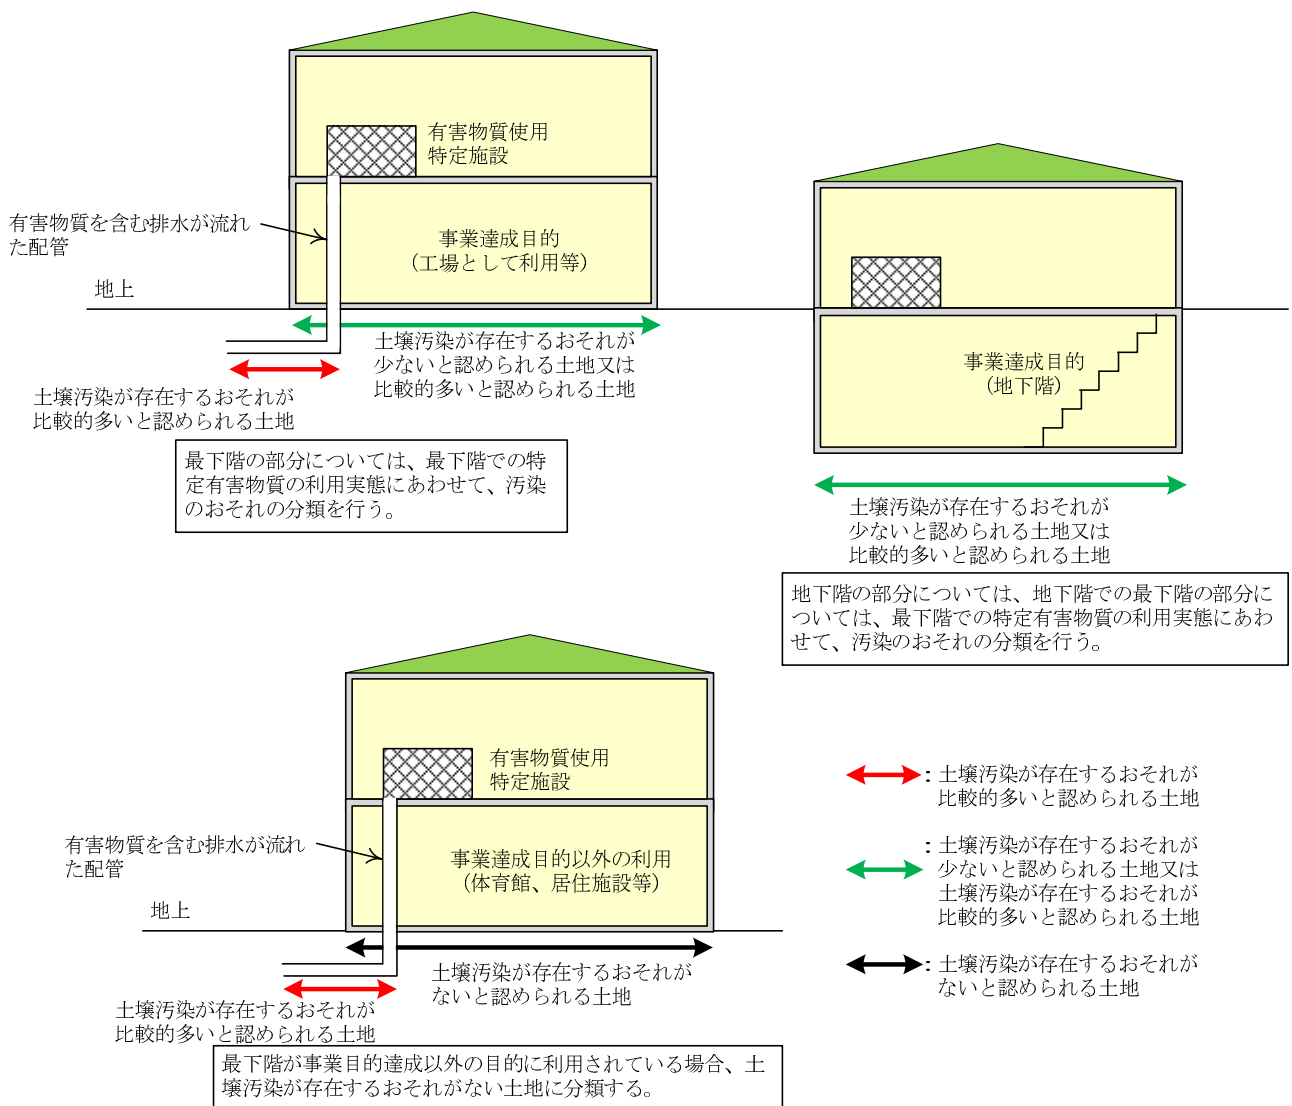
有害物質使用
特定施設

有害物質を含む排水が流れた配管

事業達成目的
（工場として利用等）

地上

土壌汚染が存在するおそれが少ないと認められる土地又は比較的多いと認められる土地

土壌汚染が存在するおそれが比較的多いと認められる土地

最下階の部分については、最下階での特定有害物質の利用実態にあわせて、汚染のおそれの分類を行う。

事業達成目的
（地下階）

土壌汚染が存在するおそれが少ないと認められる土地又は比較的多いと認められる土地

地下階の部分については、地下階での最下階の部分については、最下階での特定有害物質の利用実態にあわせて、汚染のおそれの分類を行う。

有害物質使用
特定施設

有害物質を含む排水が流れた配管

事業達成目的以外の利用
（体育館、居住施設等）

地上

土壌汚染が存在するおそれがないと認められる土地

土壌汚染が存在するおそれが比較的多いと認められる土地

最下階が事業目的達成以外の目的に利用されている場合、土壌汚染が存在するおそれがない土地に分類する。

：土壌汚染が存在するおそれが比較的多いと認められる土地

：土壌汚染が存在するおそれが少ないと認められる土地又は土壌汚染が存在するおそれが比較的多いと認められる土地

：土壌汚染が存在するおそれがないと認められる土地